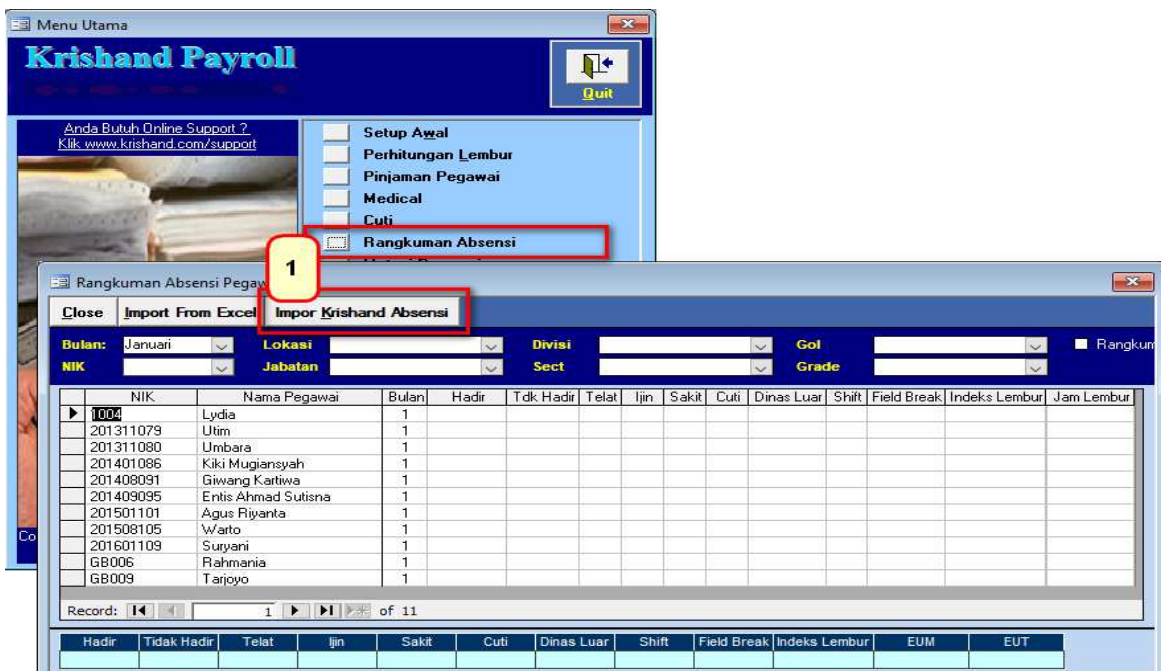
Menu Utama

Krishand Payroll

Quit

Anda Butuh Online Support ?
Klik www.krishand.com/support

Setup Awal
Perhitungan Lembur
Pinjaman Pegawai
Medical
Cuti
Rangkuman Absensi

Co

1

Rangkuman Absensi Pegaw

Close | Import From Excel | Impor Krishand Absensi

Bulan: Januari | Lokasi | Divisi | Gol | Rangkum
NIK | Jabatan | Sect | Grade

| NIK | Nama Pegawai | Bulan | Hadir | Tdk Hadir | Telat | Ijin | Sakit | Cuti | Dinas Luar | Shift | Field Break | Indeks Lembur | Jam Lembur |
|---|---|---|---|---|---|---|---|---|---|---|---|---|---|
| 1004 | Lydia | 1 | | | | | | | | | | | |
| 201311079 | Utim | 1 | | | | | | | | | | | |
| 201311080 | Umbara | 1 | | | | | | | | | | | |
| 201401086 | Kiki Mugiansyah | 1 | | | | | | | | | | | |
| 201408091 | Giwang Kartiwa | 1 | | | | | | | | | | | |
| 201409095 | Entis Ahmad Sutisna | 1 | | | | | | | | | | | |
| 201501101 | Agus Riyanta | 1 | | | | | | | | | | | |
| 201508105 | Warto | 1 | | | | | | | | | | | |
| 201601109 | Suryani | 1 | | | | | | | | | | | |
| GB006 | Rahmania | 1 | | | | | | | | | | | |
| GB009 | Tarjoyo | 1 | | | | | | | | | | | |

Record: 1 of 11

| Hadir | Tidak Hadir | Telat | Ijin | Sakit | Cuti | Dinas Luar | Shift | Field Break | Indeks Lembur | EUM | EUT |
|---|---|---|---|---|---|---|---|---|---|---|---|
| | | | | | | | | | | | |